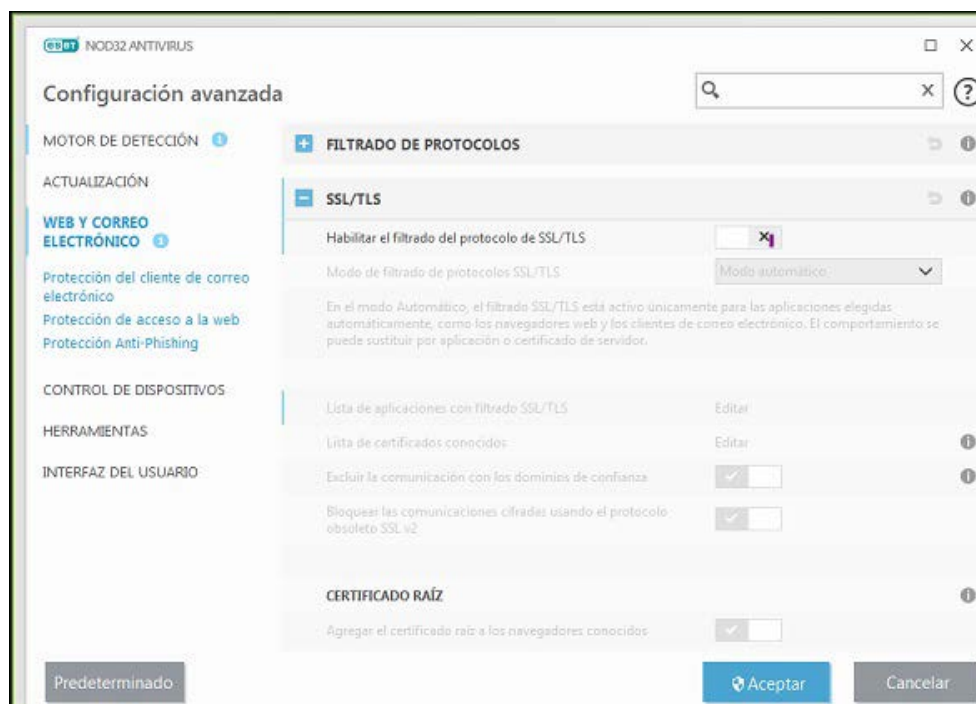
ESET NOD32 ANTIVIRUS

Configuración avanzada

MOTOR DE DETECCIÓN

ACTUALIZACIÓN

WEB Y CORREO ELECTRÓNICO

Protección del cliente de correo electrónico
Protección de acceso a la web
Protección Anti-Phishing

CONTROL DE DISPOSITIVOS

HERRAMIENTAS

INTERFAZ DEL USUARIO

FILTRADO DE PROTOCOLOS

SSL/TLS

Habilitar el filtrado del protocolo de SSL/TLS

Modo de filtrado de protocolos SSL/TLS

Modo automático

En el modo Automático, el filtrado SSL/TLS está activo únicamente para las aplicaciones elegidas automáticamente, como los navegadores web y los clientes de correo electrónico. El comportamiento se puede sustituir por aplicación o certificado de servidor.

Lista de aplicaciones con filtrado SSL/TLS

Editar

Lista de certificados conocidos

Editar

Excluir la comunicación con los dominios de confianza

Bloquear las comunicaciones cifradas usando el protocolo obsoleto SSL v2

CERTIFICADO RAÍZ

Agregar el certificado raíz a los navegadores conocidos

Predeterminado

Aceptar

Cancelar